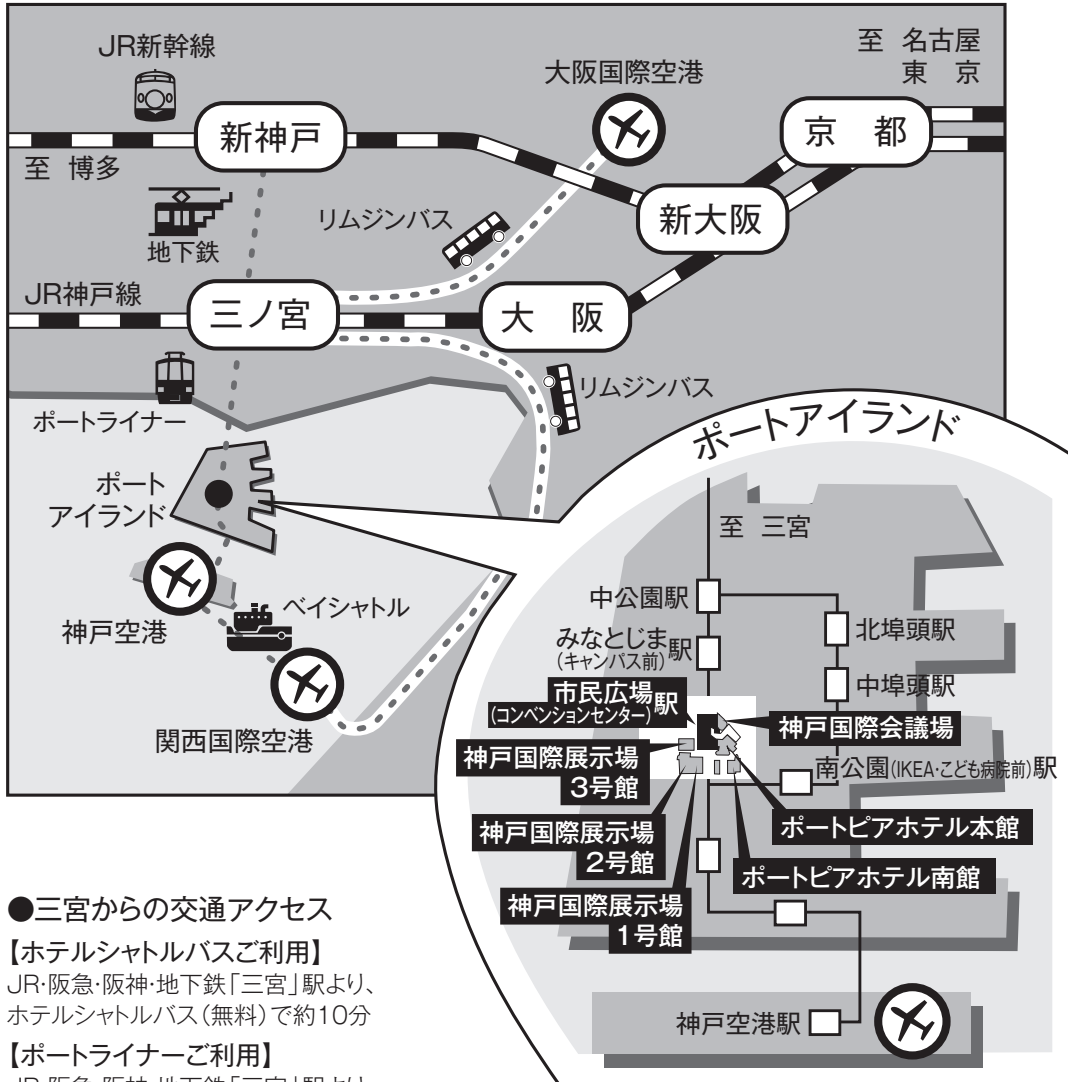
JR新幹線

至 名古屋
東 京

大阪国際空港

新神戸

京 都

至 博多

新大阪

リムジンバス

地下鉄

JR神戸線

三ノ宮

大 阪

リムジンバス

ポートライナー

ポートアイランド

ポート
アイランド

至 三宮

神戸空港

ベイシャトル

中公園駅

北埠頭駅

みなとじま(キャンパス前)駅

中埠頭駅

市民広場(コンベンションセンター)駅

神戸国際会議場

関西国際空港

神戸国際展示場
3号館

南公園(IKEA・こども病院前)駅

ポートピアホテル本館

神戸国際展示場
2号館

ポートピアホテル南館

●三宮からの交通アクセス

神戸国際展示場
1号館

【ホテルシャトルバスご利用】
JR・阪急・阪神・地下鉄「三宮」駅より、ホテルシャトルバス(無料)で約10分

神戸空港駅

【ポートライナーご利用】
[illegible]